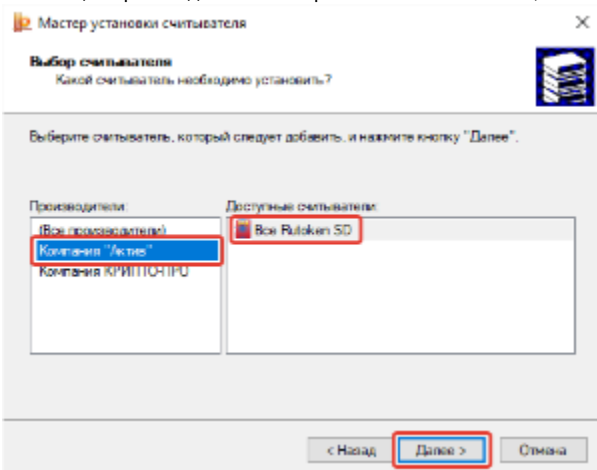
Мастер установки считывателя

Выбор считывателя
Какой считыватель необходимо установить?

Выберите считыватель, который следует добавить, и нажмите кнопку "Далее".

Производители:
(Все производители)
Компания "Актив"
Компания КРИПТО-ПРО

Доступные считыватели:
Все Rutoken SD

< Назад
Далее >
Отмена